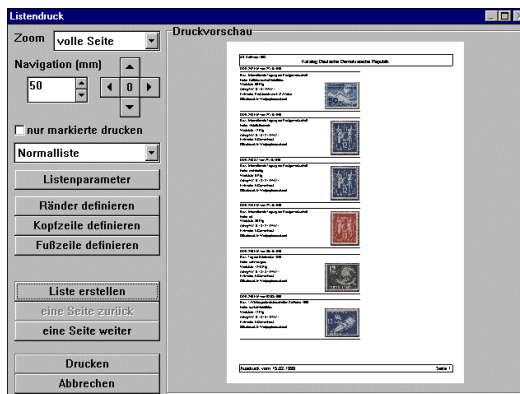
Listendruck

Zoom volle Seite

Navigation (mm)

50

0

nur markierte drucken

Normalliste

Listenparameter

Ränder definieren

Kopfzeile definieren

Fußzeile definieren

Liste erstellen

eine Seite zurück

eine Seite weiter

Drucken

Abbrechen

Druckvorschau

Katalog Deutsche Demokratische Republik

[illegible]

Ausdruck vom 13.02.1999

Seite 1